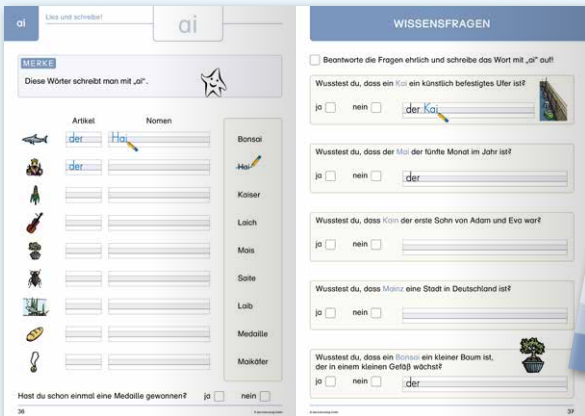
ai Lies und schreibe! ai

MERKE
Diese Wörter schreibt man mit „ai".

| Artikel | Nomen |
|---|---|
| der | Hai |
| der | |
| | |
| | |
| | |
| | |
| | |
| | |
| | |

Bonsai
Hai
Kaiser
Laich
Mais
Saite
Laib
Medaille
Maikäfer

Hast du schon einmal eine Medaille gewonnen? ja nein

36

WISSENSFRAGEN

Beantworte die Fragen ehrlich und schreibe das Wort mit „ai" auf!

Wusstest du, dass ein Kai ein künstlich befestigtes Ufer ist?
ja nein der Kai

Wusstest du, dass der Mai der fünfte Monat im Jahr ist?
ja nein der

Wusstest du, dass Kain der erste Sohn von Adam und Eva war?
ja nein

Wusstest du, dass Mainz eine Stadt in Deutschland ist?
ja nein

Wusstest du, dass ein Bonsai ein kleiner Baum ist, der in einem kleinen Gefäß wächst?
ja nein der

37